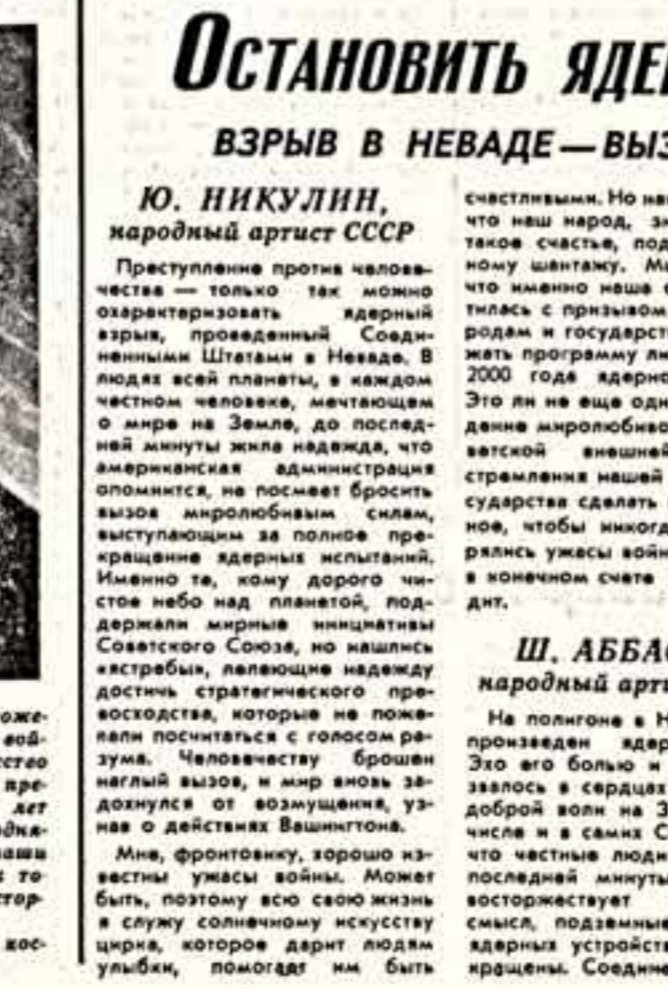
Остановить ядер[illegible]

ВЗРЫВ В НЕВАДЕ—ВЫЗ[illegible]

оже-
вой-
ство
пре-
лет
одна-
ваш
і то
стор-

кос-

Ю. НИКУЛИН,
народный артист СССР

Преступление против человечества — только так можно охарактеризовать ядерный взрыв, проведенный Соединенными Штатами в Неваде. В людях всей планеты, в каждом честном человеке, мечтающем о мире на Земле, до последней минуты жила надежда, что американская администрация опомнится, не посмеет бросить вызов миролюбивым силам, выступающим за полное прекращение ядерных испытаний. Именно те, кому дорого чистое небо над планетой, поддержали мирные инициативы Советского Союза, но нашлись «ястребы», лелеющие надежду достичь стратегического превосходства, которые не пожелали посчитаться с голосом разума. Человечеству брошен наглый вызов, и мир вновь задохнулся от возмущения, узнав о действиях Вашингтона.

Мне, фронтовику, хорошо известны ужасы войны. Может быть, поэтому всю свою жизнь я служу солнечному искусству цирка, которое дарит людям улыбки, помогает им быть счастливыми. Но нам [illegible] что наш народ, з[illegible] такое счастье, под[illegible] ному шантажу. М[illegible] что именно наша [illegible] тилась с призывом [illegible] родам и государст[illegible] жать программу ли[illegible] 2000 года ядерно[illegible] Это ли не еще одн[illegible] дение миролюбиво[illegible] ветской внешней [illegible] стремления нашей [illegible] сударства сделать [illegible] ное, чтобы никогд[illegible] рялись ужасы войн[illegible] в конечном счете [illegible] дит.

Ш. АББА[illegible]
народный арти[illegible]

На полигоне в Н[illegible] произведен ядер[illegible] Эхо его болью и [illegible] звалось в сердцах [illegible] доброй воли на З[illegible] числе и в самих С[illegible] что честные люди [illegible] последней минуты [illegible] восторжествует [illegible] смысл, подземные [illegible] ядерных устройств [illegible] кращены. Соедине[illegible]